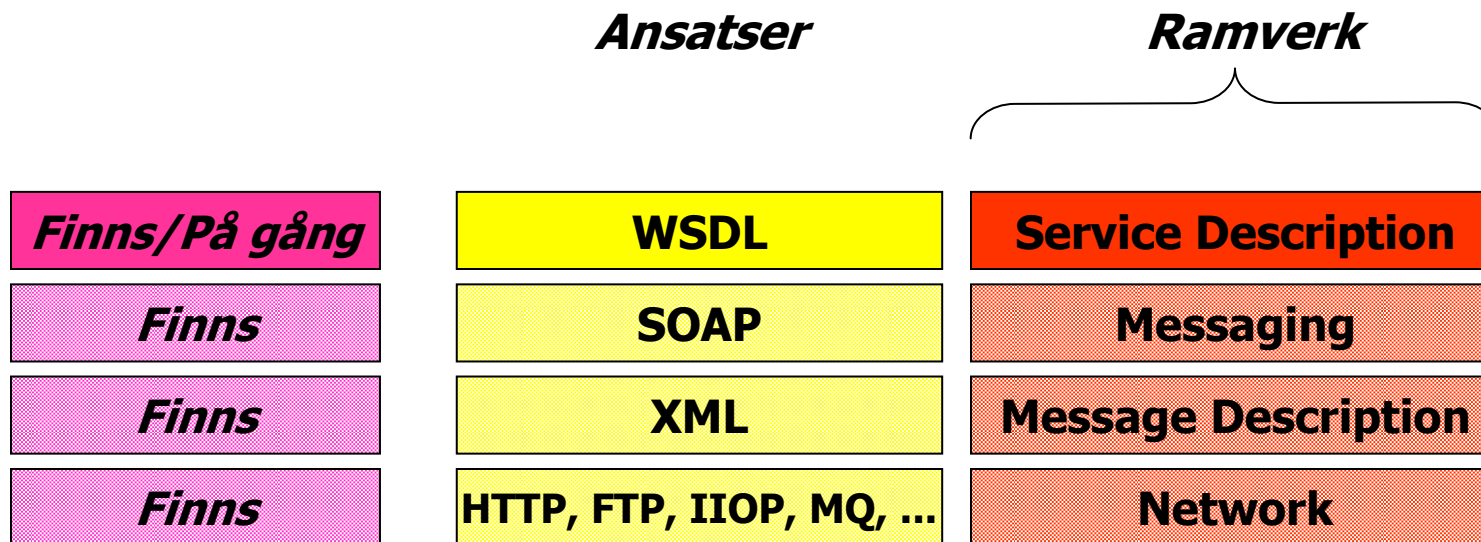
Ansatser

Ramverk

| | | |
|---|---|---|
| Finns/På gång | WSDL | Service Description |
| Finns | SOAP | Messaging |
| Finns | XML | Message Description |
| Finns | HTTP, FTP, IIOP, MQ, ... | Network |